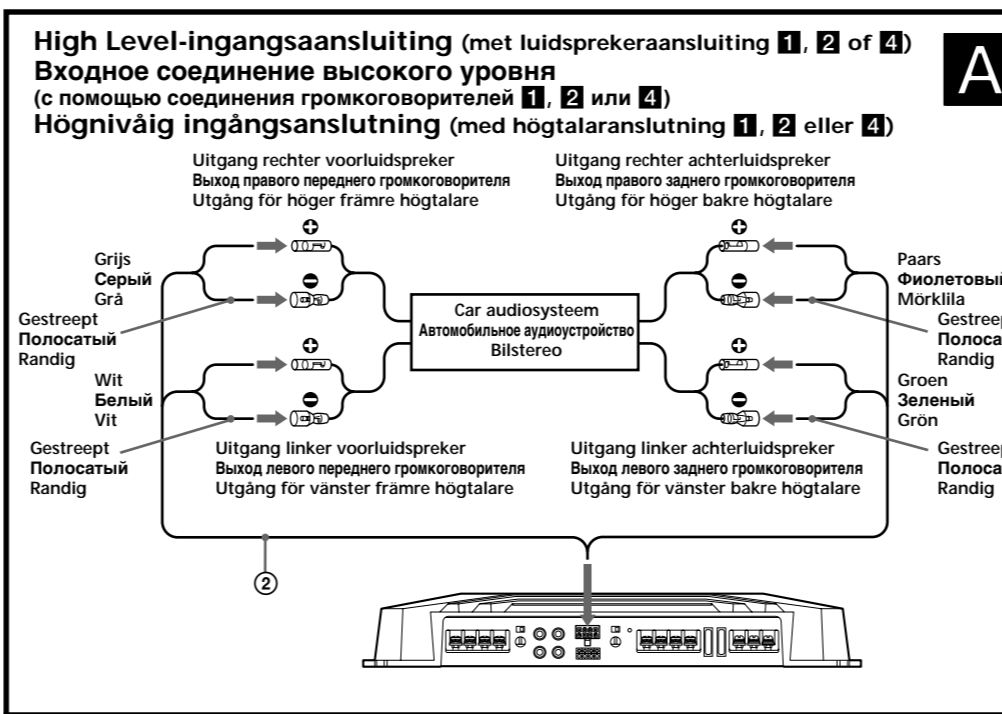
High Level-ingangsaansluiting (met luidsprekeraansluiting 1, 2 of 4)
Входное соединение высокого уровня
(с помощью соединения громкоговорителей 1, 2 или 4)
Högnivåig ingångsanslutning (med högtalaranslutning 1, 2 eller 4)

A

Uitgang rechter voorluidspreker
Выход правого переднего громкоговорителя
Utgång för höger främre högtalare

Uitgang rechter achterluidspreker
Выход правого заднего громкоговорителя
Utgång för höger bakre högtalare

Grijs
Серый
Grå

Gestreept
Полосатый
Randig

Wit
Белый
Vit

Gestreept
Полосатый
Randig

Car audiosysteem
Автомобильное аудиоустройство
Bilstereo

Paars
Фиолетовый
Mörklila

Gestreep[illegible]
Полоса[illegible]
Randig

Groen
Зеленый
Grön

Gestreep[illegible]
Полоса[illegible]
Randig

Uitgang linker voorluidspreker
Выход левого переднего громкоговорителя
Utgång för vänster främre högtalare

Uitgang linker achterluidspreker
Выход левого заднего громкоговорителя
Utgång för vänster bakre högtalare

2